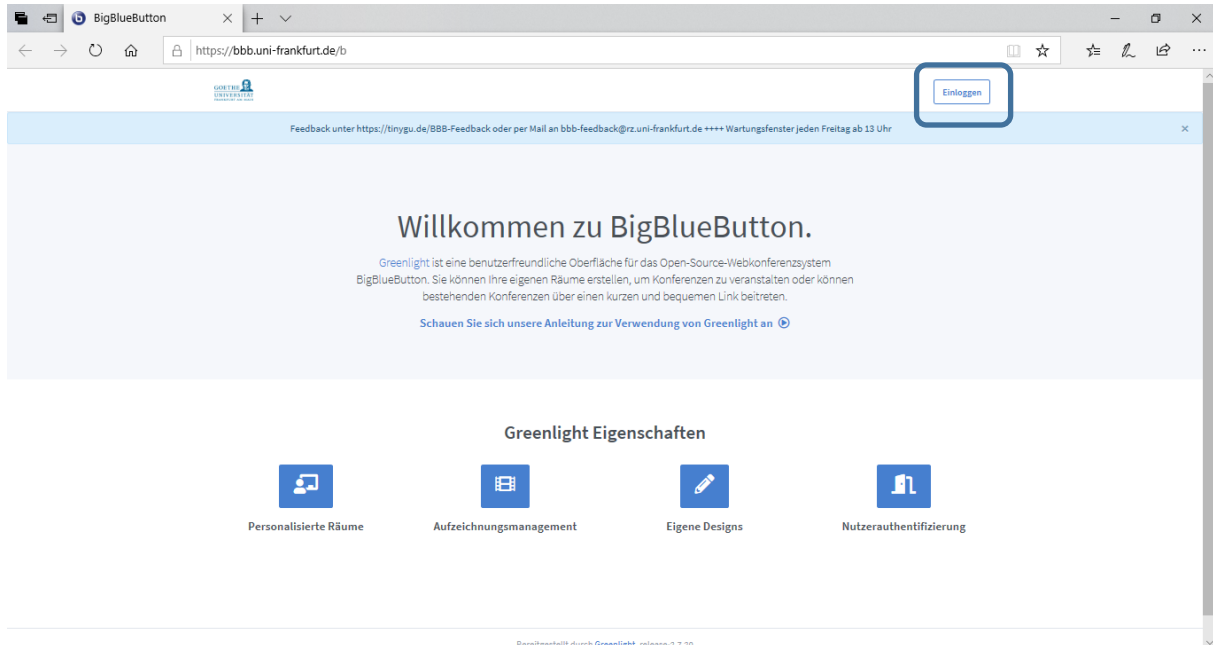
BigBlueButton

https://bbb.uni-frankfurt.de/b

GOETHE UNIVERSITÄT

Einloggen

Feedback unter https://tinygu.de/BBB-Feedback oder per Mail an bbb-feedback@rz.uni-frankfurt.de ++++ Wartungsfenster jeden Freitag ab 13 Uhr

Willkommen zu BigBlueButton.

Greenlight ist eine benutzerfreundliche Oberfläche für das Open-Source-Webkonferenzsystem BigBlueButton. Sie können Ihre eigenen Räume erstellen, um Konferenzen zu veranstalten oder können bestehenden Konferenzen über einen kurzen und bequemen Link beitreten.

Schauen Sie sich unsere Anleitung zur Verwendung von Greenlight an

Greenlight Eigenschaften

Personalisierte Räume

Aufzeichnungsmanagement

Eigene Designs

Nutzerauthentifizierung

Bereitgestellt durch Greenlight, release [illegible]